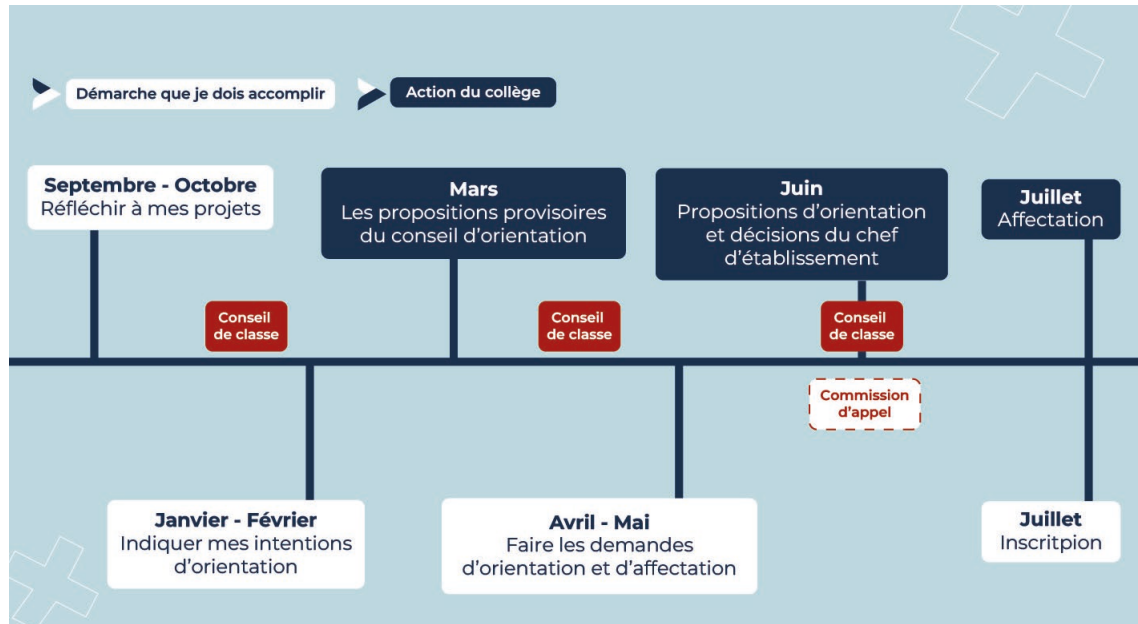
Démarche que je dois accomplir

Action du collège

Septembre - Octobre
Réflechir à mes projets

Mars
Les propositions provisoires du conseil d'orientation

Juin
Propositions d'orientation et décisions du chef d'établissement

Juillet
Affectation

Conseil de classe

Conseil de classe

Conseil de classe

Commission d'appel

Janvier - Février
Indiquer mes intentions d'orientation

Avril - Mai
Faire les demandes d'orientation et d'affectation

Juillet
Inscritpion